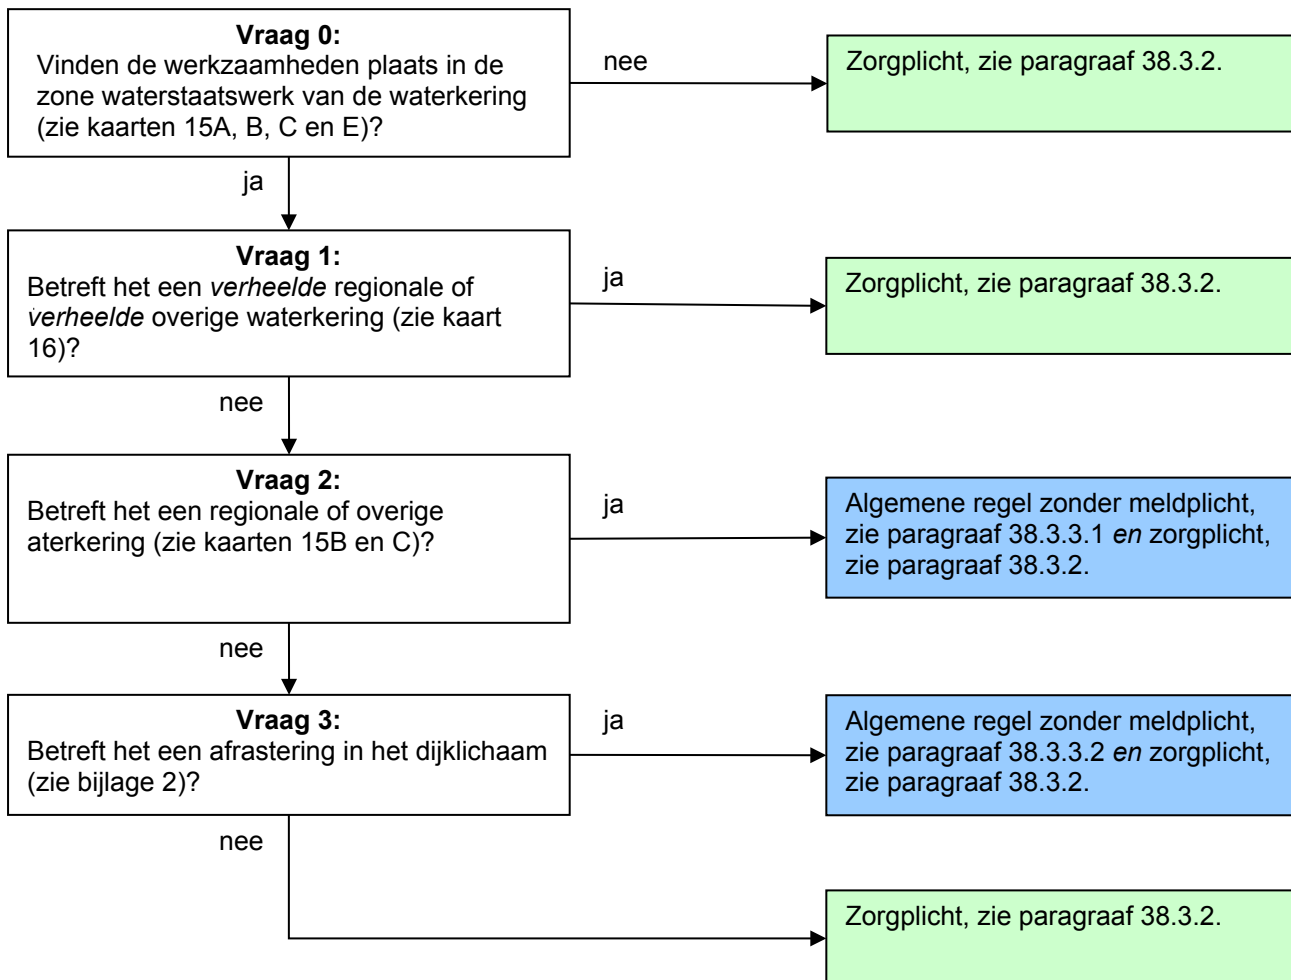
**Vraag 0:**
Vinden de werkzaamheden plaats in de zone waterstaatswerk van de waterkering (zie kaarten 15A, B, C en E)?

nee

Zorgplicht, zie paragraaf 38.3.2.

ja

**Vraag 1:**
Betreft het een *verheelde* regionale of *verheelde* overige waterkering (zie kaart 16)?

ja

Zorgplicht, zie paragraaf 38.3.2.

nee

**Vraag 2:**
Betreft het een regionale of overige aterkering (zie kaarten 15B en C)?

ja

Algemene regel zonder meldplicht, zie paragraaf 38.3.3.1 *en* zorgplicht, zie paragraaf 38.3.2.

nee

**Vraag 3:**
Betreft het een afrastering in het dijklichaam (zie bijlage 2)?

ja

Algemene regel zonder meldplicht, zie paragraaf 38.3.3.2 *en* zorgplicht, zie paragraaf 38.3.2.

nee

Zorgplicht, zie paragraaf 38.3.2.